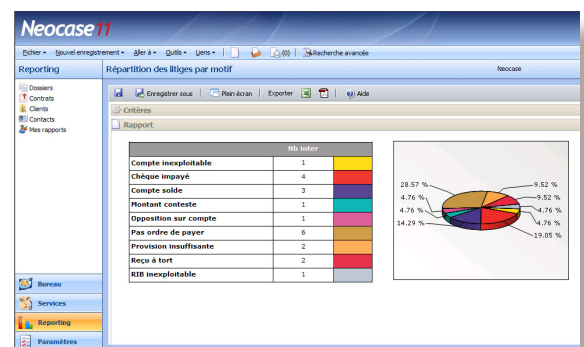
Neocase 11

Fichier ▾ Nouvel enregistrement ▾ Aller à ▾ Outils ▾ Liens ▾ (0) Recherche avancée

Reporting

Répartition des litiges par motif

Neocase

Dossiers
Contrats
Clients
Contacts
Mes rapports

Enregistrer sous | Plein écran | Exporter | Aide

Critères

Rapport

| | Nb inter | |
|---|---|---|
| Compte inexploitable | 1 | |
| Chèque impayé | 4 | |
| Compte soldé | 3 | |
| Montant contesté | 1 | |
| Opposition sur compte | 1 | |
| Pas ordre de payer | 6 | |
| Provision insuffisante | 2 | |
| Reçu à tort | 2 | |
| RIB inexploitable | 1 | |

28.57 %
9.52 %
4.76 %
9.52 %
4.76 %
4.76 %
14.29 %
4.76 %
19.05 %

Bureau
Services
Reporting
Paramètres